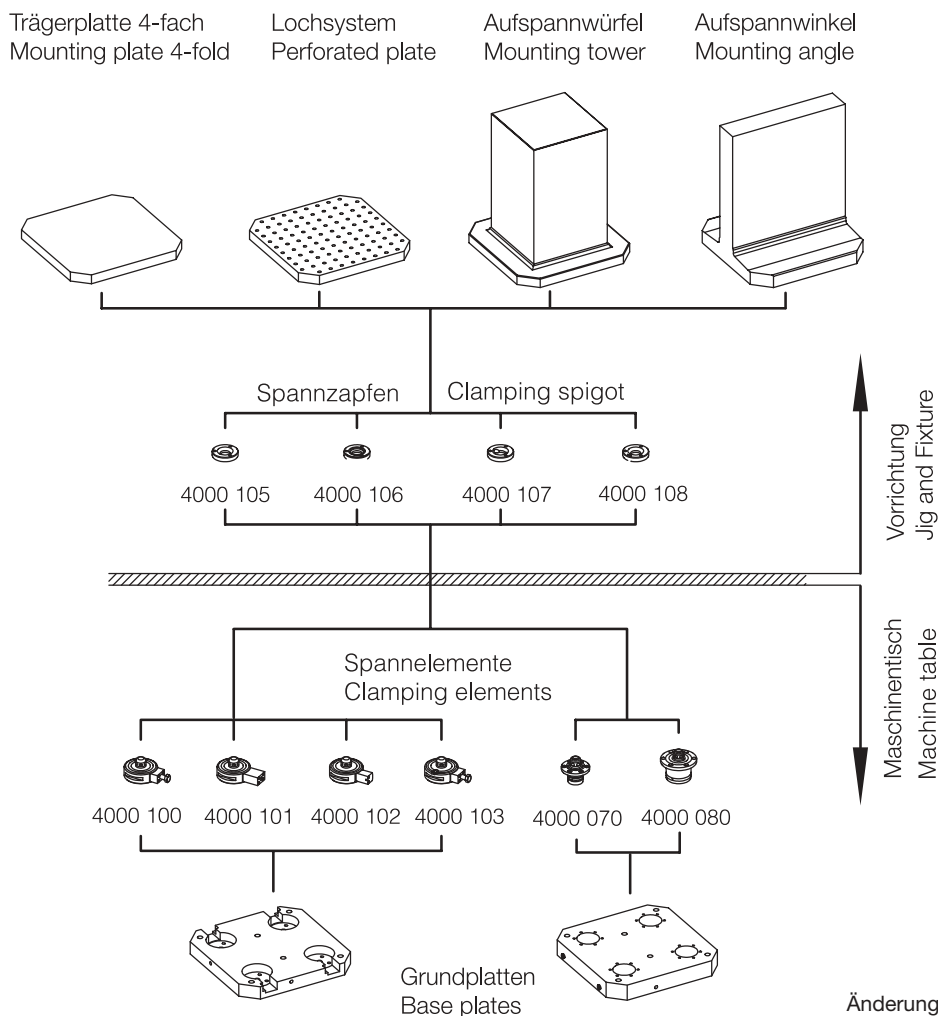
Trägerplatte 4-fach
Mounting plate 4-fold

Lochsystem
Perforated plate

Aufspannwürfel
Mounting tower

Aufspannwinkel
Mounting angle

Spannzapfen Clamping spigot

4000 105 4000 106 4000 107 4000 108

Vorrichtung
Jig and Fixture

Maschinentisch
Machine table

Spannelemente
Clamping elements

4000 100 4000 101 4000 102 4000 103 4000 070 4000 080

Grundplatten
Base plates

Änderung